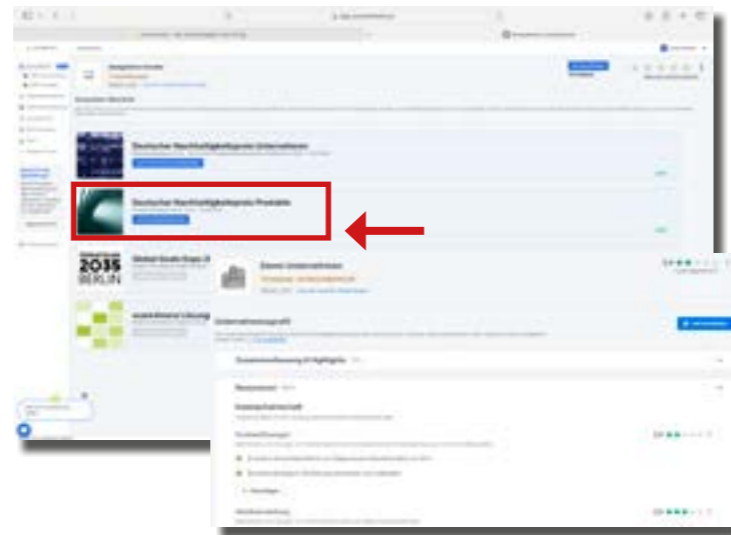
Deutscher Nachhaltigkeitspreis Unternehmen

Deutscher Nachhaltigkeitspreis Produkte

2035
BERLIN

Global Goals Expo 2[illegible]

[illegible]

Demo Unternehmen

Unternehmensprofil

Zusammenfassung & Highlights

Bewertungen

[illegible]